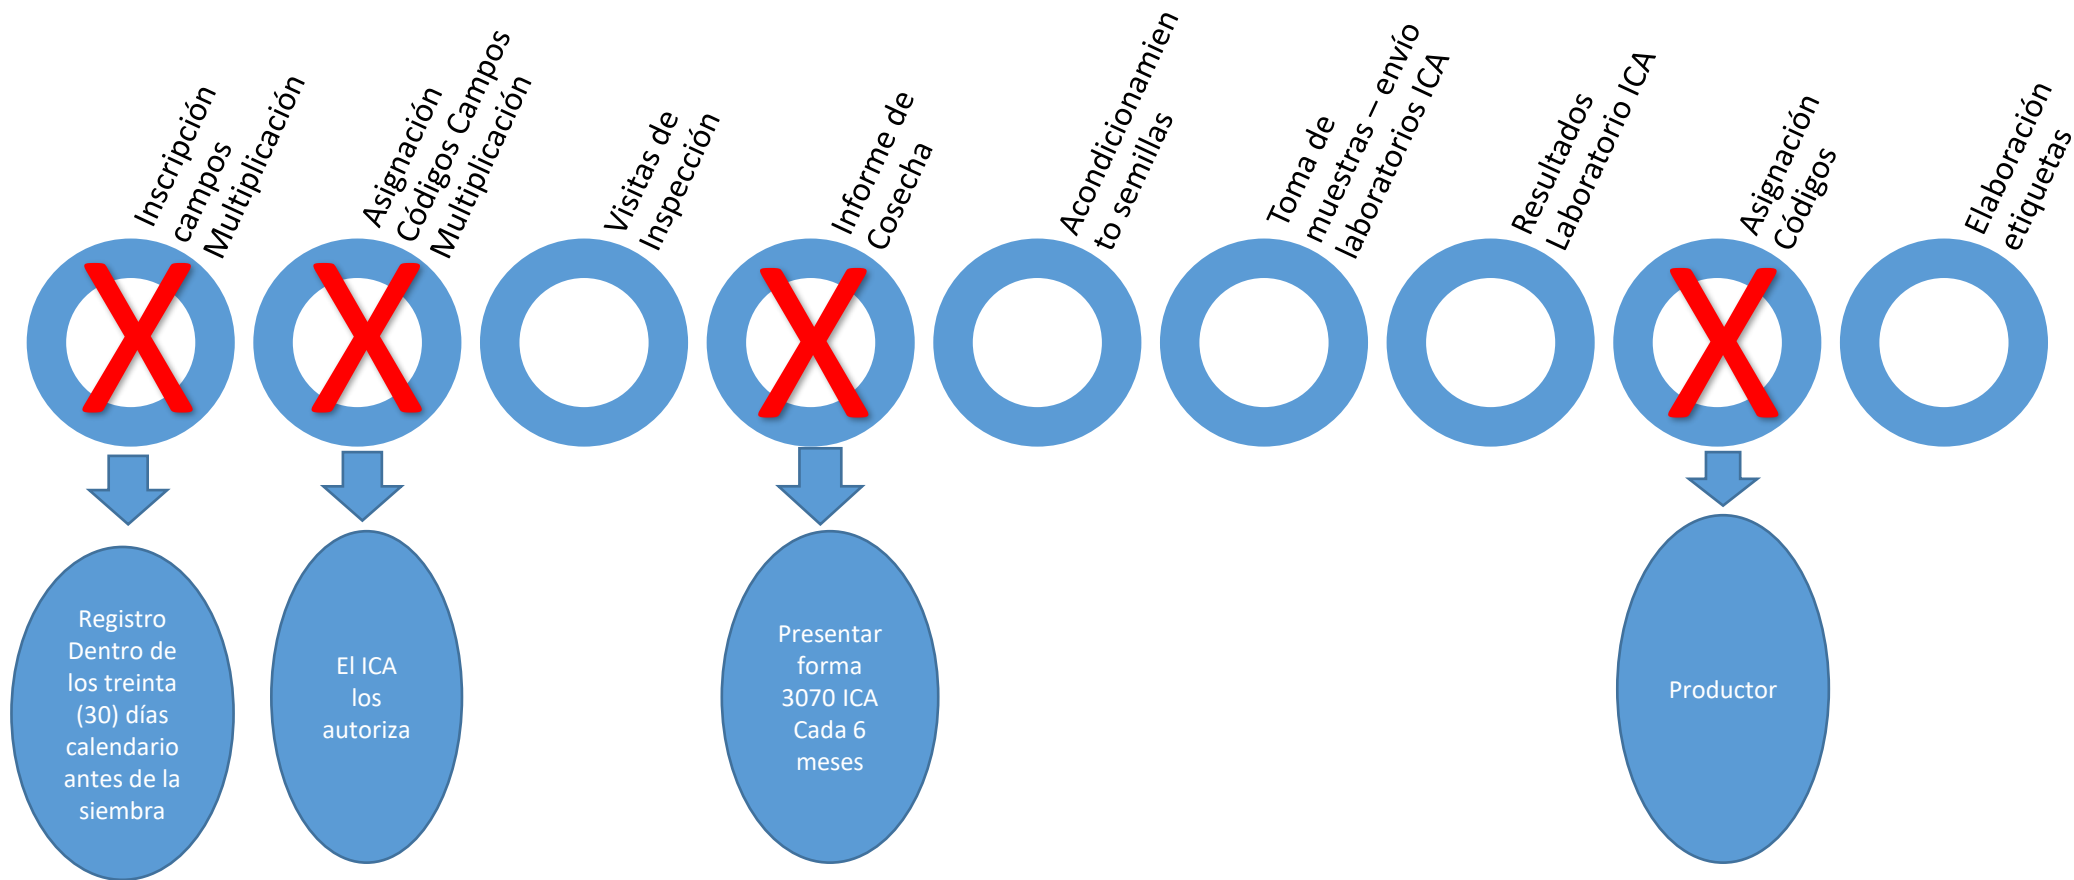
Inscripción campos Multiplicación

Asignación Códigos Campos Multiplicación

Visitas de Inspección

Informe de Cosecha

Acondicionamiento semillas

Toma de muestras – envío laboratorios ICA

Resultados Laboratorio ICA

Asignación Códigos

Elaboración etiquetas

Registro Dentro de los treinta (30) días calendario antes de la siembra

El ICA los autoriza

Presentar forma 3070 ICA Cada 6 meses

Productor